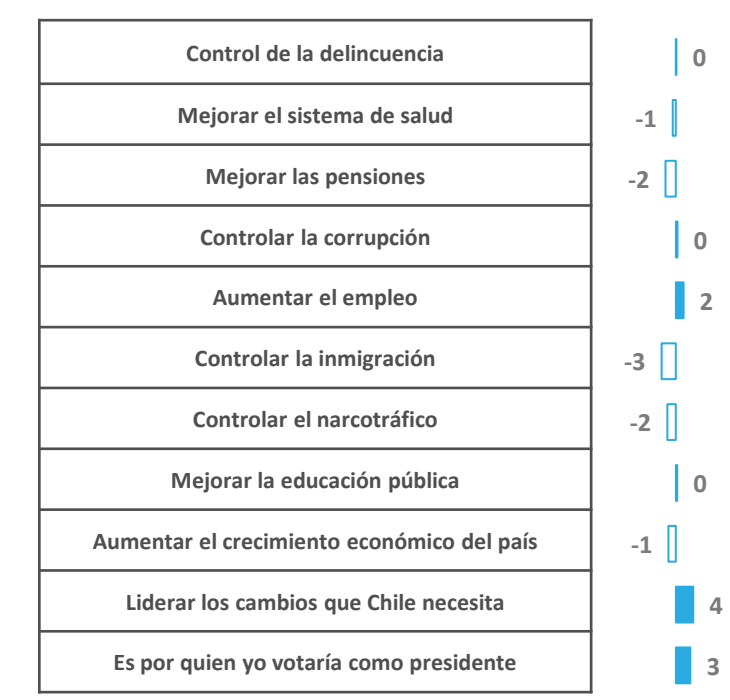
| | |
|---|---|
| Control de la delincuencia | 0 |
| Mejorar el sistema de salud | -1 |
| Mejorar las pensiones | -2 |
| Controlar la corrupción | 0 |
| Aumentar el empleo | 2 |
| Controlar la inmigración | -3 |
| Controlar el narcotráfico | -2 |
| Mejorar la educación pública | 0 |
| Aumentar el crecimiento económico del país | -1 |
| Liderar los cambios que Chile necesita | 4 |
| Es por quien yo votaría como presidente | 3 |